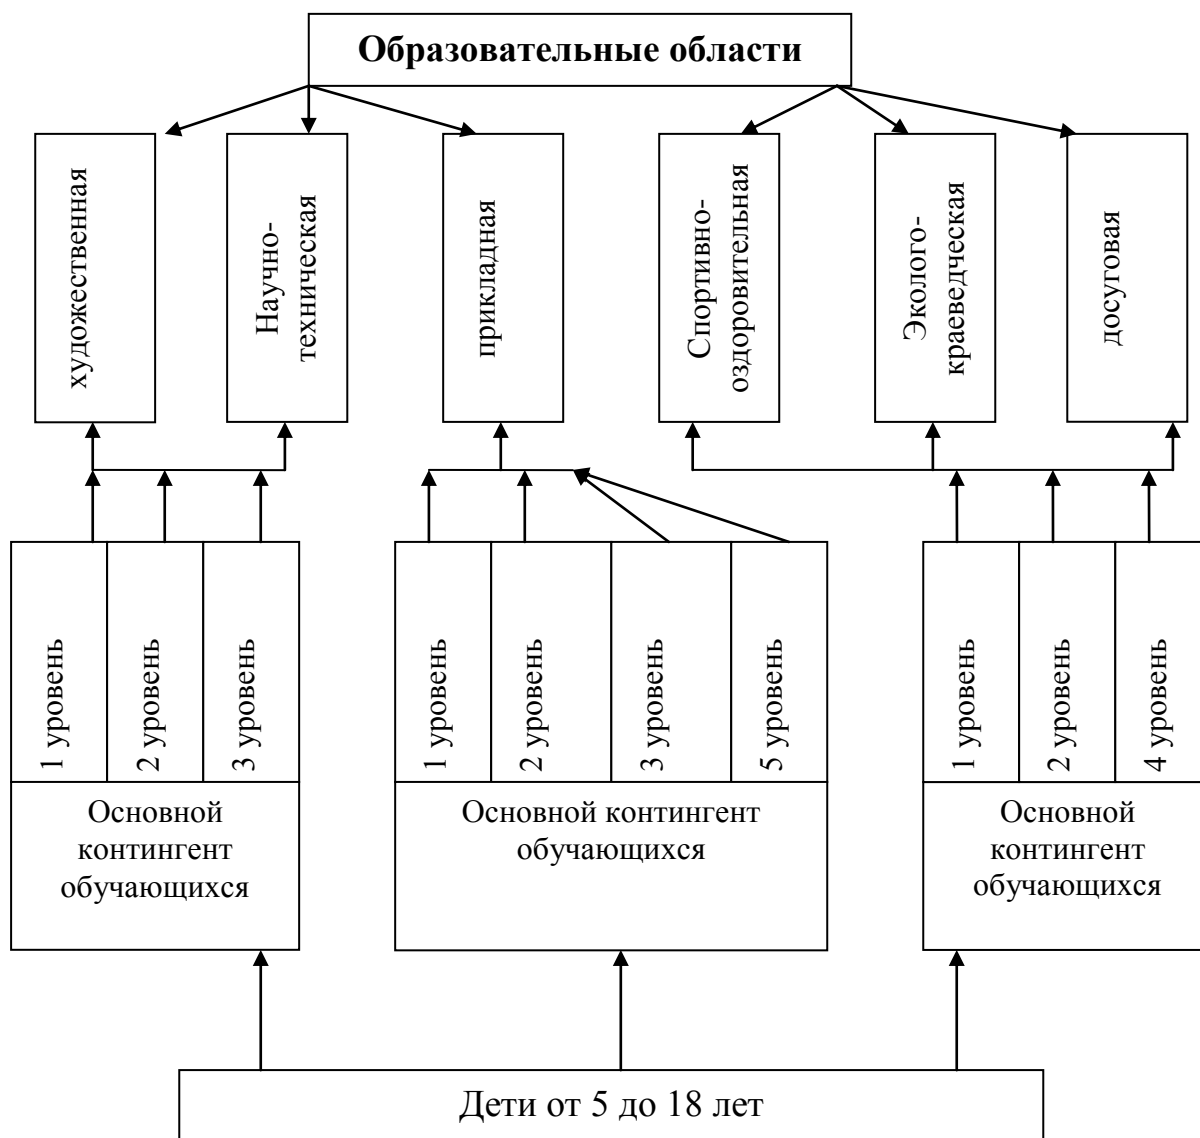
Образовательные области

художественная

Научно-техническая

прикладная

Спортивно-оздоровительная

Эколого-краеведческая

досуговая

1 уровень

2 уровень

3 уровень

Основной контингент обучающихся

1 уровень

2 уровень

3 уровень

5 уровень

Основной контингент обучающихся

1 уровень

2 уровень

4 уровень

Основной контингент обучающихся

Дети от 5 до 18 лет